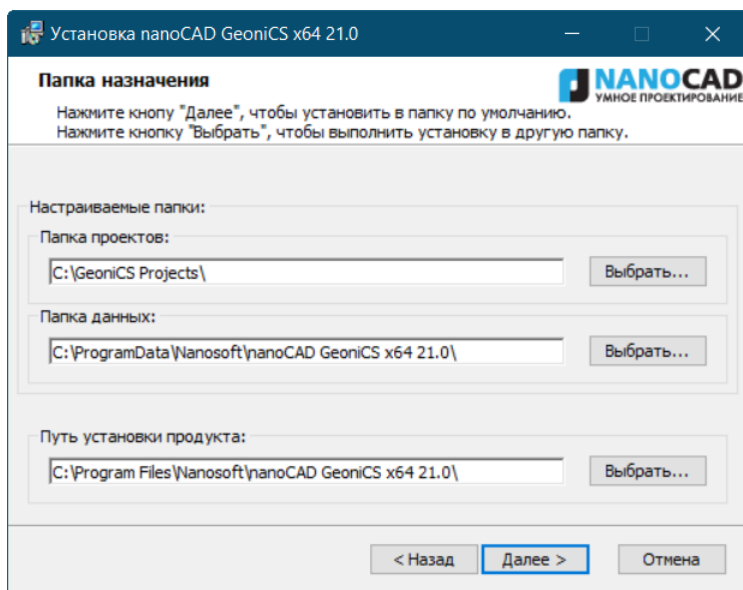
Установка nanoCAD GeoniCS x64 21.0

Папка назначения

NANOCAD
УМНОЕ ПРОЕКТИРОВАНИЕ

Нажмите кнопу "Далее", чтобы установить в папку по умолчанию.
Нажмите кнопку "Выбрать", чтобы выполнить установку в другую папку.

Настраиваемые папки:

Папка проектов:

C:\GeoniCS Projects\

Выбрать...

Папка данных:

C:\ProgramData\Nanosoft\nanoCAD GeoniCS x64 21.0\

Выбрать...

Путь установки продукта:

C:\Program Files\Nanosoft\nanoCAD GeoniCS x64 21.0\

Выбрать...

< Назад

Далее >

Отмена